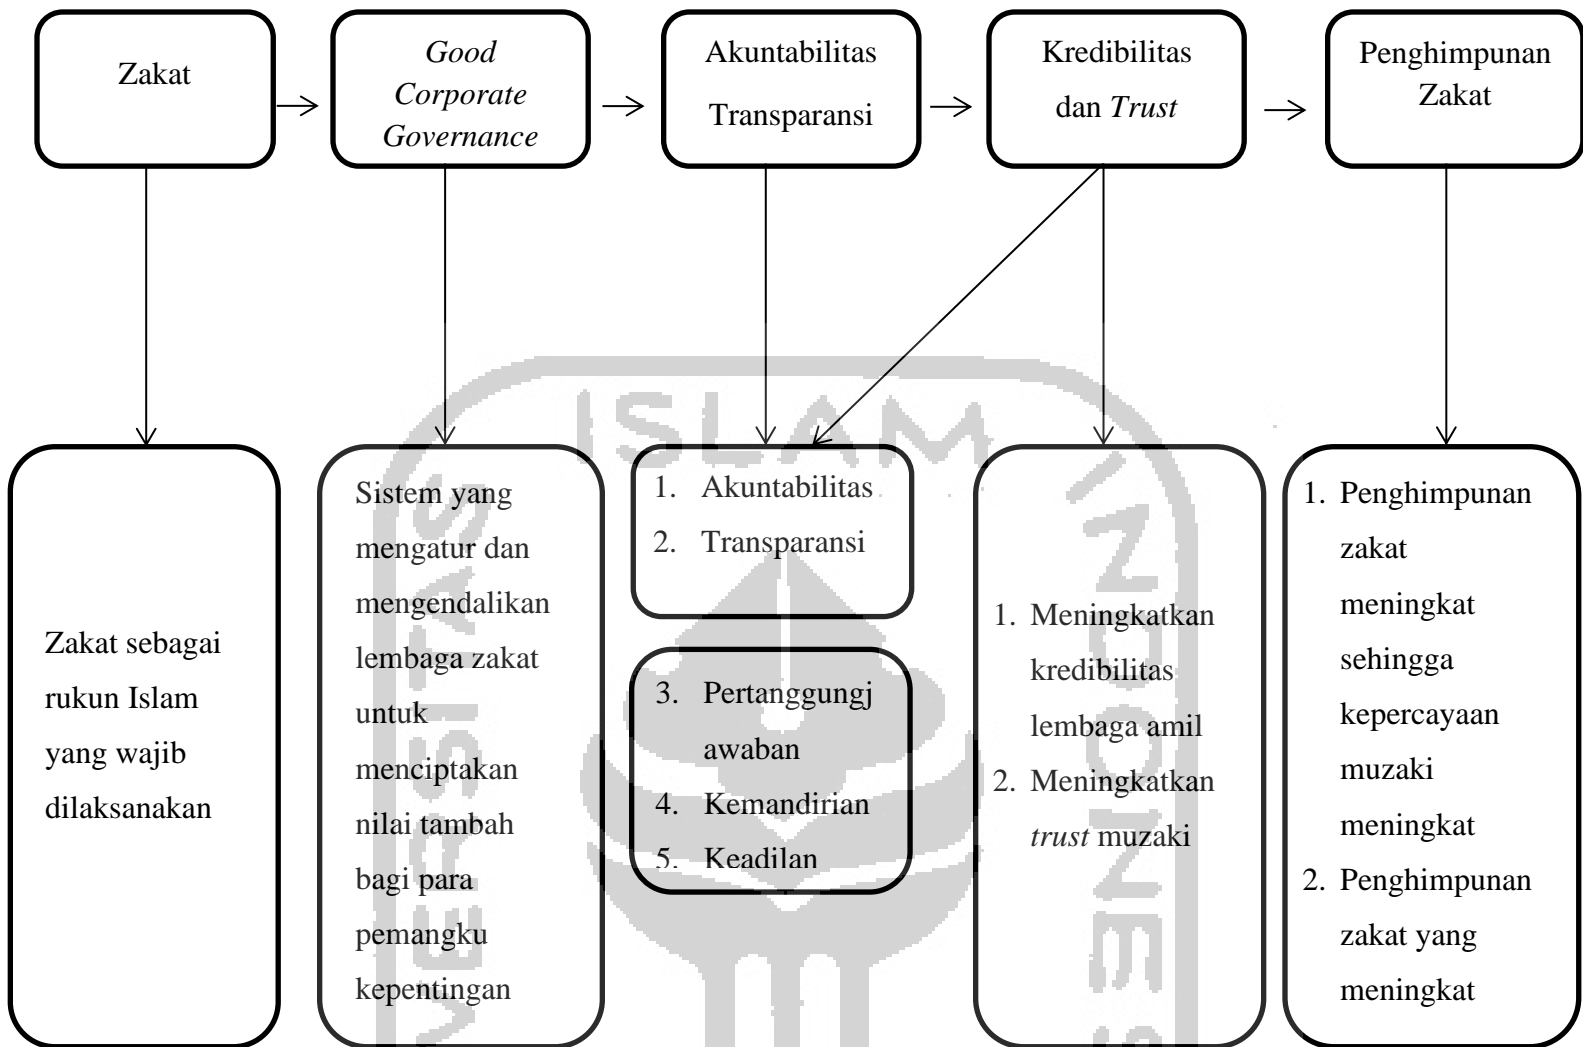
Zakat

Good Corporate Governance

Akuntabilitas Transparansi

Kredibilitas dan Trust

Penghimpunan Zakat

Zakat sebagai rukun Islam yang wajib dilaksanakan

Sistem yang mengatur dan mengendalikan lembaga zakat untuk menciptakan nilai tambah bagi para pemangku kepentingan

1. Akuntabilitas
2. Transparansi

3. Pertanggungjawaban
4. Kemandirian
5. Keadilan

1. Meningkatkan kredibilitas lembaga amil
2. Meningkatkan trust muzaki

1. Penghimpunan zakat meningkat sehingga kepercayaan muzaki meningkat
2. Penghimpunan zakat yang meningkat

ISLAM INDONESIA